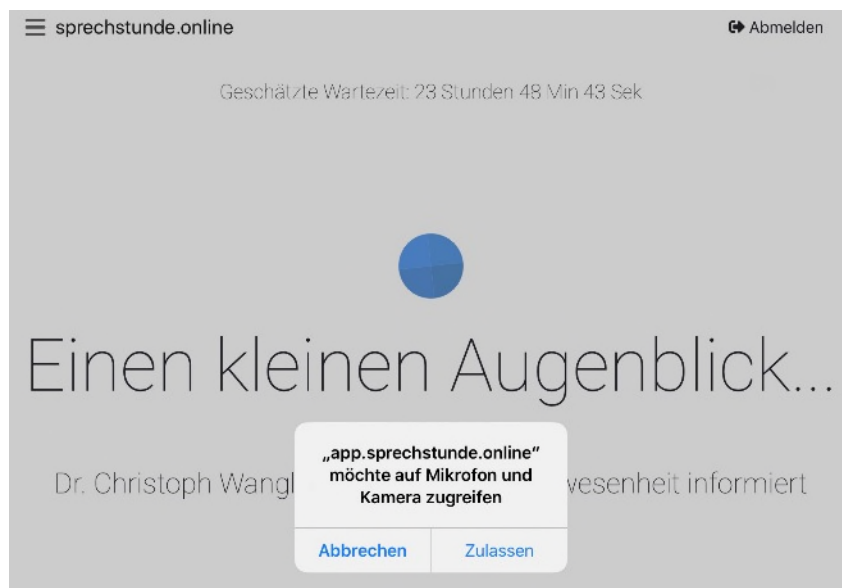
sprechstunde.online

Abmelden

Geschätzte Wartezeit: 23 Stunden 48 Min 43 Sek

Einen kleinen Augenblick...

Dr. Christoph Wangl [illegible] vesenheit informiert

„app.sprechstunde.online" möchte auf Mikrofon und Kamera zugreifen

Abbrechen

Zulassen